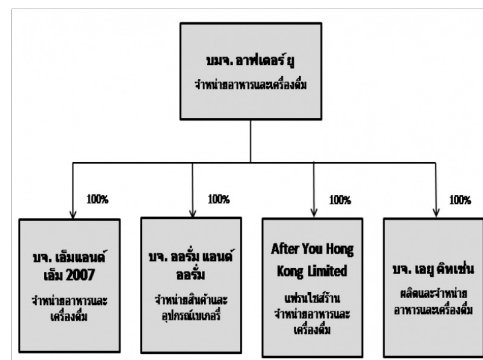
บมจ. อาฟเตอร์ ยู
จำหน่ายอาหารและเครื่องดื่ม

100%

100%

100%

100%

บจ. เอ็มแอนด์เอ็ม 2007
จำหน่ายอาหารและเครื่องดื่ม

บจ. ลอรั่ม แอนด์ ลอรั่ม
จำหน่ายสินค้าและอุปกรณ์เบเกอรี่

After You Hong Kong Limited
แฟรนไชส์ร้านจำหน่ายอาหารและเครื่องดื่ม

บจ. เลยู ดิทเช่น
ผลิตและจำหน่ายอาหารและเครื่องดื่ม